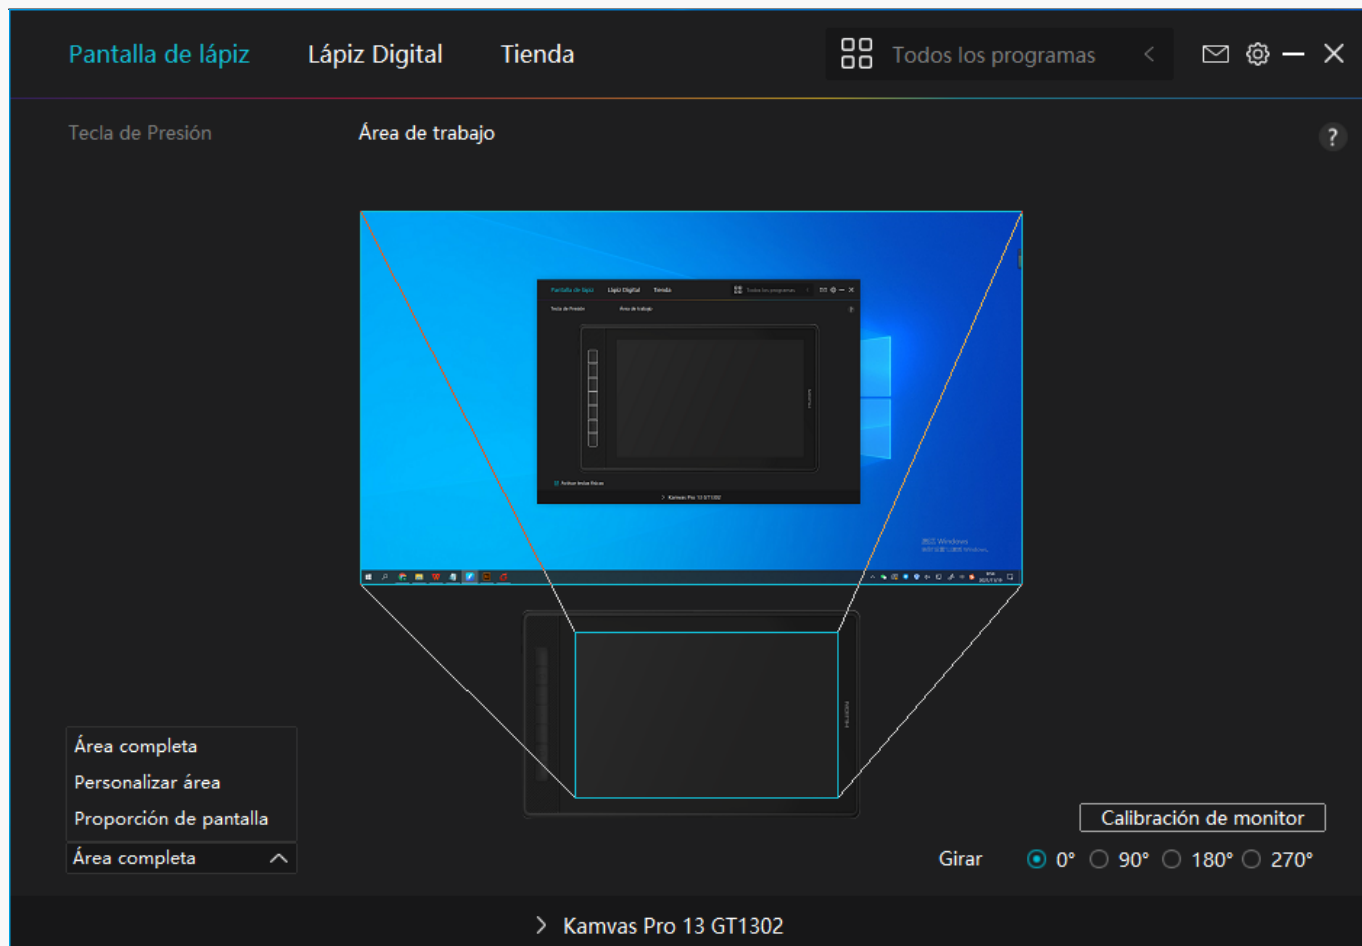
Pantalla de lápiz Lápiz Digital Tienda

Todos los programas

Tecla de Presión Área de trabajo

?

Pantalla de lápiz Lápiz Digital Tienda Todos los programas

Tecla de Presión Área de trabajo

Kamvas Pro 13 GT1302

Área completa
Personalizar área
Proporción de pantalla
Área completa

Calibración de monitor

Girar 0° 90° 180° 270°

Kamvas Pro 13 GT1302